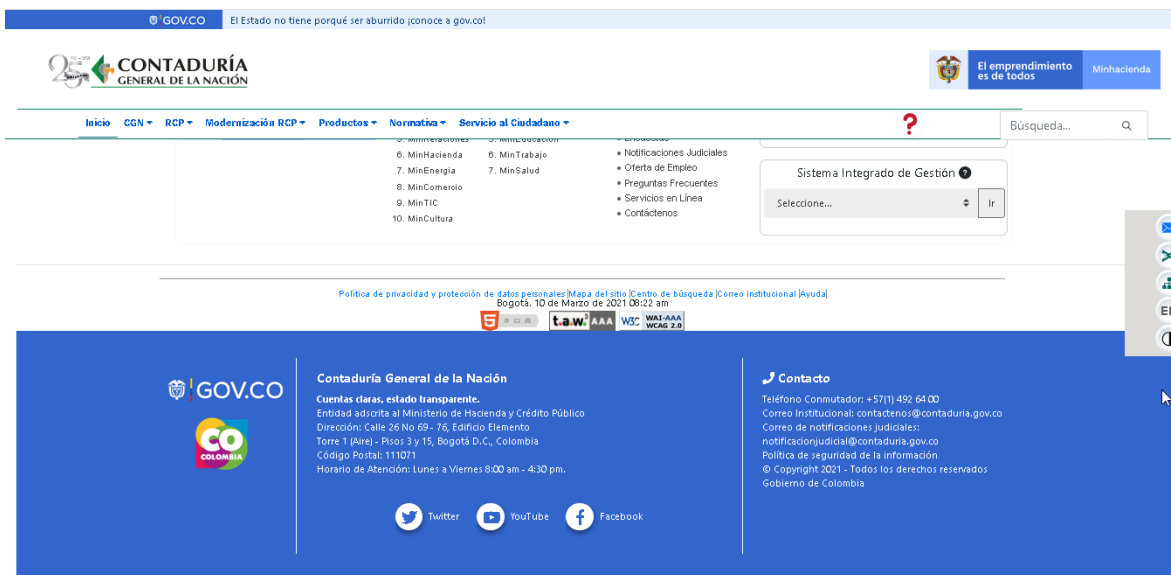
GOV.CO El Estado no tiene porqué ser aburrido ¡conoce a gov.co!

25 CONTADURÍA GENERAL DE LA NACIÓN

El emprendimiento es de todos Minhacienda

Inicio CGN RCP Modernización RCP Productos Normativa Servicio al Ciudadano

?

Búsqueda...

5. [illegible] 5. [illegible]
6. MinHacienda 6. MinTrabajo
7. MinEnergia 7. MinSalud
8. MinComercio
9. MinTIC
10. MinCultura

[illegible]
Notificaciones Judiciales
Oferta de Empleo
Preguntas Frecuentes
Servicios en Línea
Contáctenos

Sistema Integrado de Gestión

Seleccione... Ir

Política de privacidad y protección de datos personales | Mapa del sitio | Centro de búsqueda | Correo institucional | Ayuda |
Bogotá, 10 de Marzo de 2021 08:22 am

t.a.w. AAA W3C WAI-AAA WCAG 2.0

GOV.CO

CO COLOMBIA

Contaduría General de la Nación

Cuentas claras, estado transparente.
Entidad adscrita al Ministerio de Hacienda y Crédito Público
Dirección: Calle 26 No 69 - 76, Edificio Elemento
Torre 1 (Aire) - Pisos 3 y 15, Bogotá D.C., Colombia
Código Postal: 111071
Horario de Atención: Lunes a Viernes 8:00 am - 4:30 pm.

Twitter YouTube Facebook

Contacto

Teléfono Conmutador: +57(1) 492 64 00
Correo Institucional: contactenos@contaduria.gov.co
Correo de notificaciones judiciales:
notificacionjudicial@contaduria.gov.co
Política de seguridad de la información
© Copyright 2021 - Todos los derechos reservados
Gobierno de Colombia

El